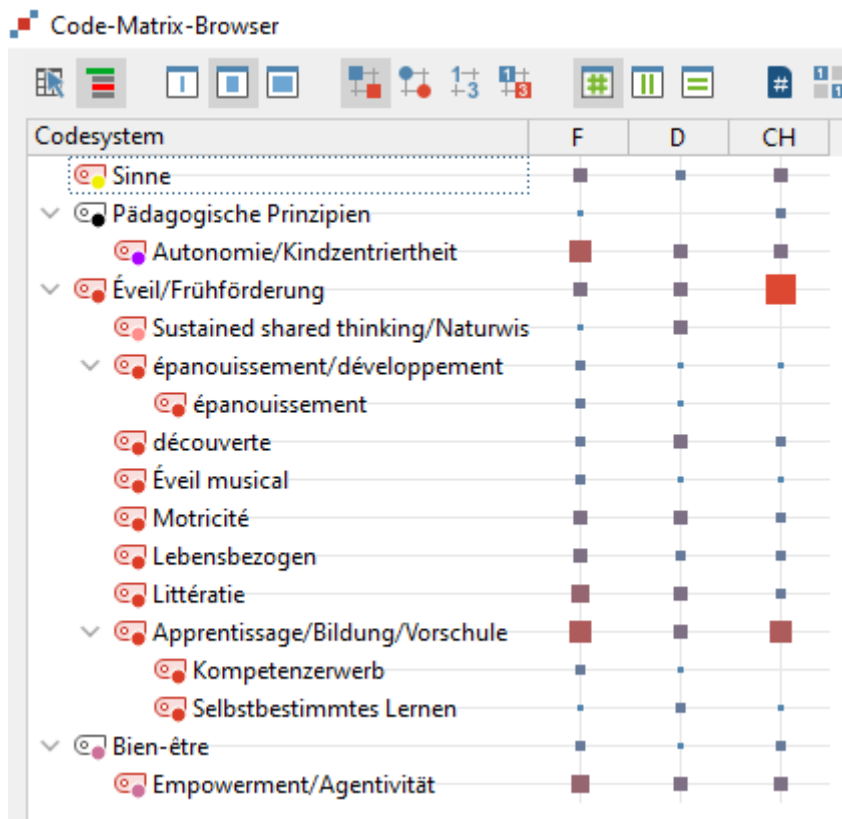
Code-Matrix-Browser

| Codesystem | F | D | CH |
|---|---|---|---|
| Sinne | | | |
| Pädagogische Prinzipien | | | |
| Autonomie/Kindzentriertheit | | | |
| Éveil/Frühförderung | | | |
| Sustained shared thinking/Naturwis | | | |
| épanouissement/développement | | | |
| épanouissement | | | |
| découverte | | | |
| Éveil musical | | | |
| Motricité | | | |
| Lebensbezogen | | | |
| Littératie | | | |
| Apprentissage/Bildung/Vorschule | | | |
| Kompetenzerwerb | | | |
| Selbstbestimmtes Lernen | | | |
| Bien-être | | | |
| Empowerment/Agentivität | | | |